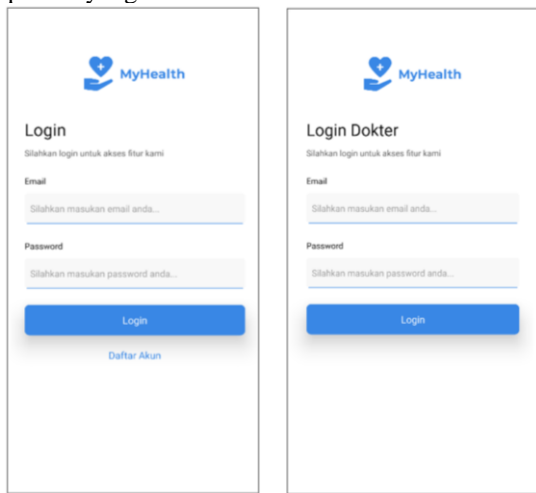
MyHealth

Login

Silahkan login untuk akses fitur kami

Email

Silahkan masukan email anda...

Password

Silahkan masukan password anda...

Login

Daftar Akun

MyHealth

Login Dokter

Silahkan login untuk akses fitur kami

Email

Silahkan masukan email anda...

Password

Silahkan masukan password anda...

Login